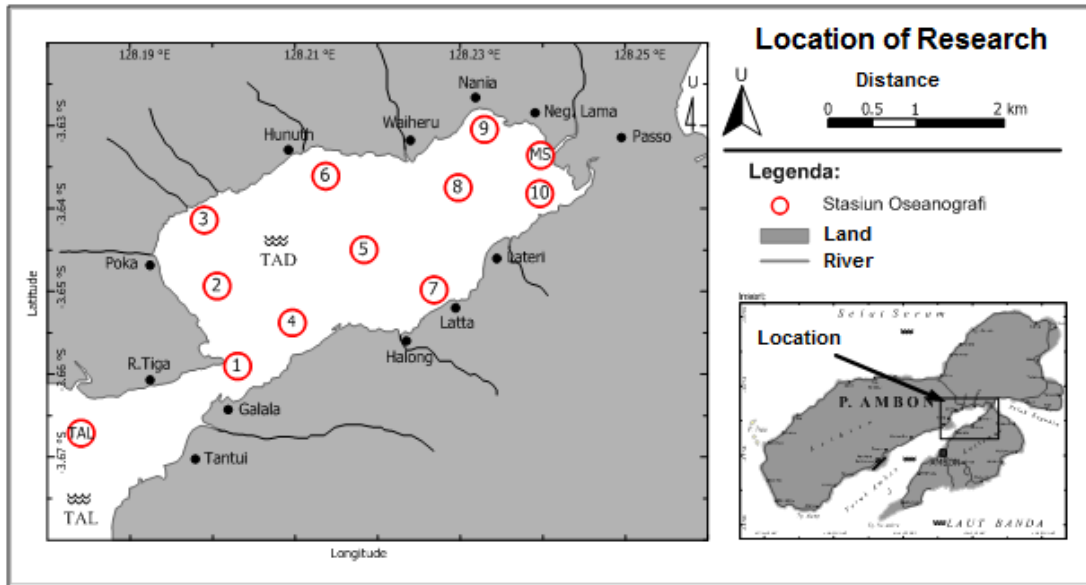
128.19 °E
128.21 °E
128.23 °E
128.25 °E

-3.63 °S
-3.64 °S
-3.65 °S
-3.66 °S
-3.67 °S

Latitude

Longitude

Nania
Neg. Lama
Passo
Waiheru
Hunuth
Poka
TAD
Lateri
Latta
Halong
R.Tiga
Galala
Tantui
TAL
TAL
MS

1
2
3
4
5
6
7
8
9
10

U

Location of Research

U

Distance
0 0.5 1 2 km

Legenda:
Stasiun Oseanografi
Land
River

Inset:
Selat Seram
Location
P. AMBON
LAUT BANDA
AMBON